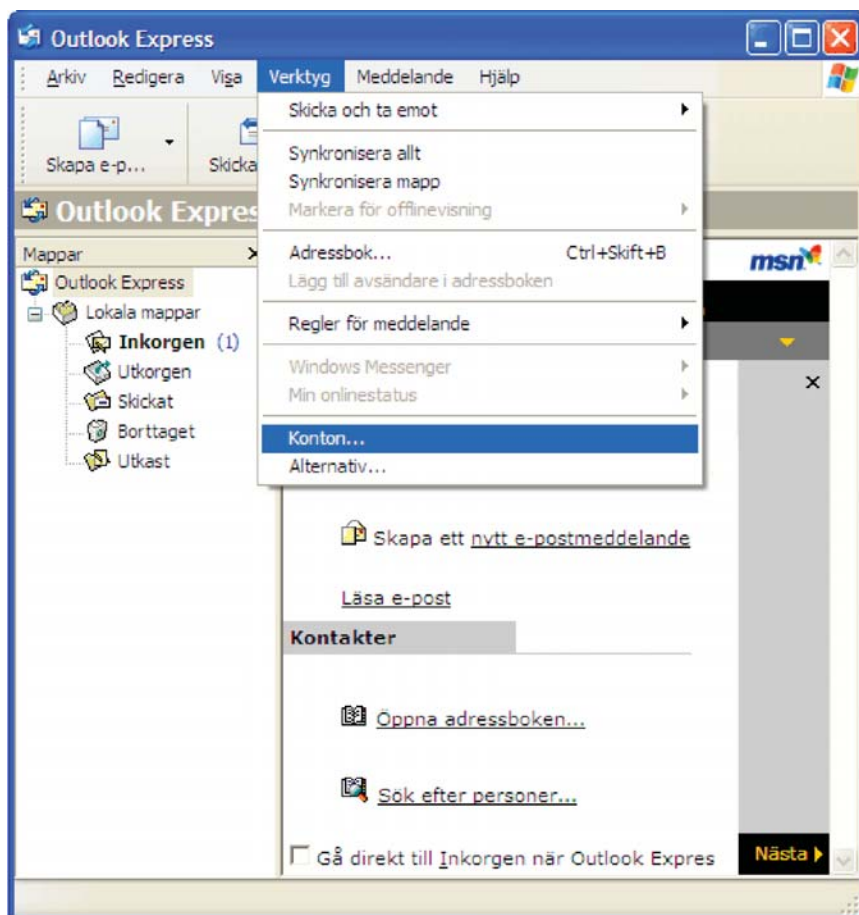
Outlook Express

Arkiv Redigera Visa Verktyg Meddelande Hjälp

Skapa e-p... Skicka

Outlook Expres

Mappar

Outlook Express
Lokala mappar
Inkorgen (1)
Utkorgen
Skickat
Borttaget
Utkast

Skicka och ta emot
Synkronisera allt
Synkronisera mapp
Markera för offlinevisning
Adressbok... Ctrl+Skift+B
Lägg till avsändare i adressboken
Regler för meddelande
Windows Messenger
Min onlinestatus
Konton...
Alternativ...

msn

Skapa ett nytt e-postmeddelande

Läsa e-post

Kontakter

Öppna adressboken...

Sök efter personer...

Gå direkt till Inkorgen när Outlook Expres

Nästa